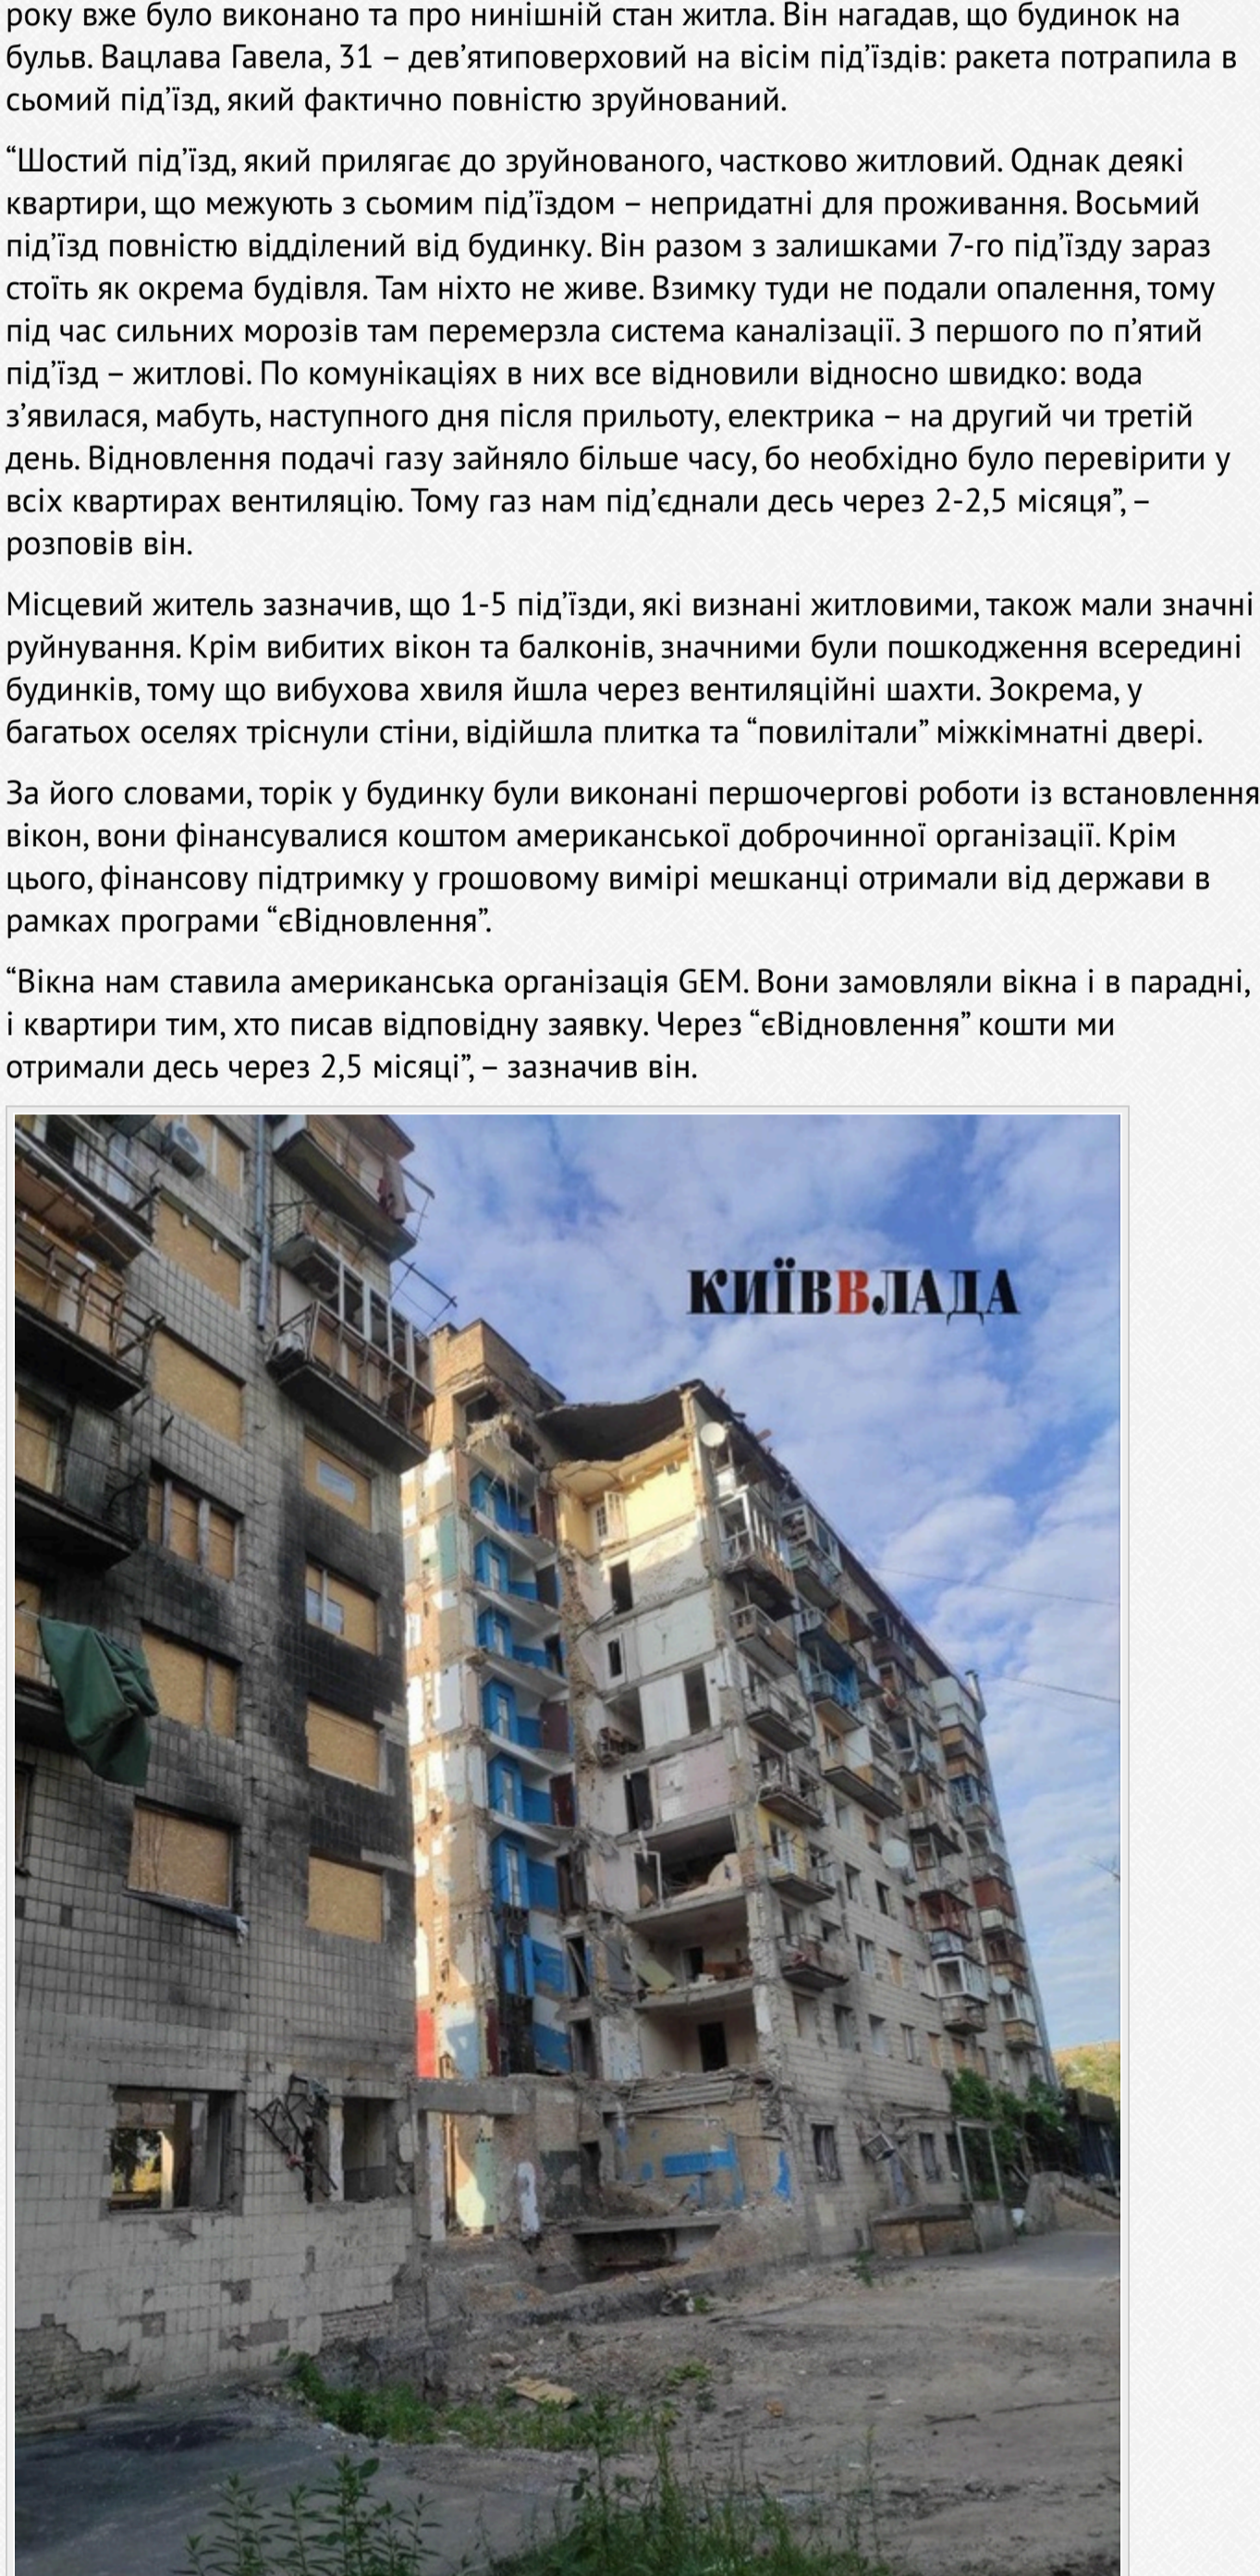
року вже було виконано та про нинішній стан житла. Він нагадав, що будинок на бульв. Вацлава Гавела, 31 – дев'ятиповерховий на вісім під'їздів: ракета потрапила в сьомий під'їзд, який фактично повністю зруйнований.

“Шостий під'їзд, який прилягає до зруйнованого, частково житловий. Однак деякі квартири, що межують з сьомим під'їздом – непридатні для проживання. Восьмий під'їзд повністю відділений від будинку. Він разом з залишками 7-го під'їзду зараз стоїть як окрема будівля. Там ніхто не живе. Взимку туди не подали опалення, тому під час сильних морозів там перемерзла система каналізації. З першого по п'ятий під'їзд – житлові. По комунікаціях в них все відновили відносно швидко: вода з'явилася, мабуть, наступного дня після прильоту, електрика – на другий чи третій день. Відновлення подачі газу зайняло більше часу, бо необхідно було перевірити у всіх квартирах вентиляцію. Тому газ нам під'єднали десь через 2-2,5 місяця”, – розповів він.

Місцевий житель зазначив, що 1-5 під'їзди, які визнані житловими, також мали значні руйнування. Крім вибитих вікон та балконів, значними були пошкодження всередині будинків, тому що вибухова хвиля йшла через вентиляційні шахти. Зокрема, у багатьох оселях тріснули стіни, відійшла плитка та “повилітали” міжкімнатні двері.

За його словами, торік у будинку були виконані першочергові роботи із встановлення вікон, вони фінансувалися коштом американської доброчинної організації. Крім цього, фінансову підтримку у грошовому вимірі мешканці отримали від держави в рамках програми “єВідновлення”.

“Вікна нам ставила американська організація GEM. Вони замовляли вікна і в парадні, і квартири тим, хто писав відповідну заявку. Через “єВідновлення” кошти ми отримали десь через 2,5 місяці”, – зазначив він.

КИЇВВЛАДА